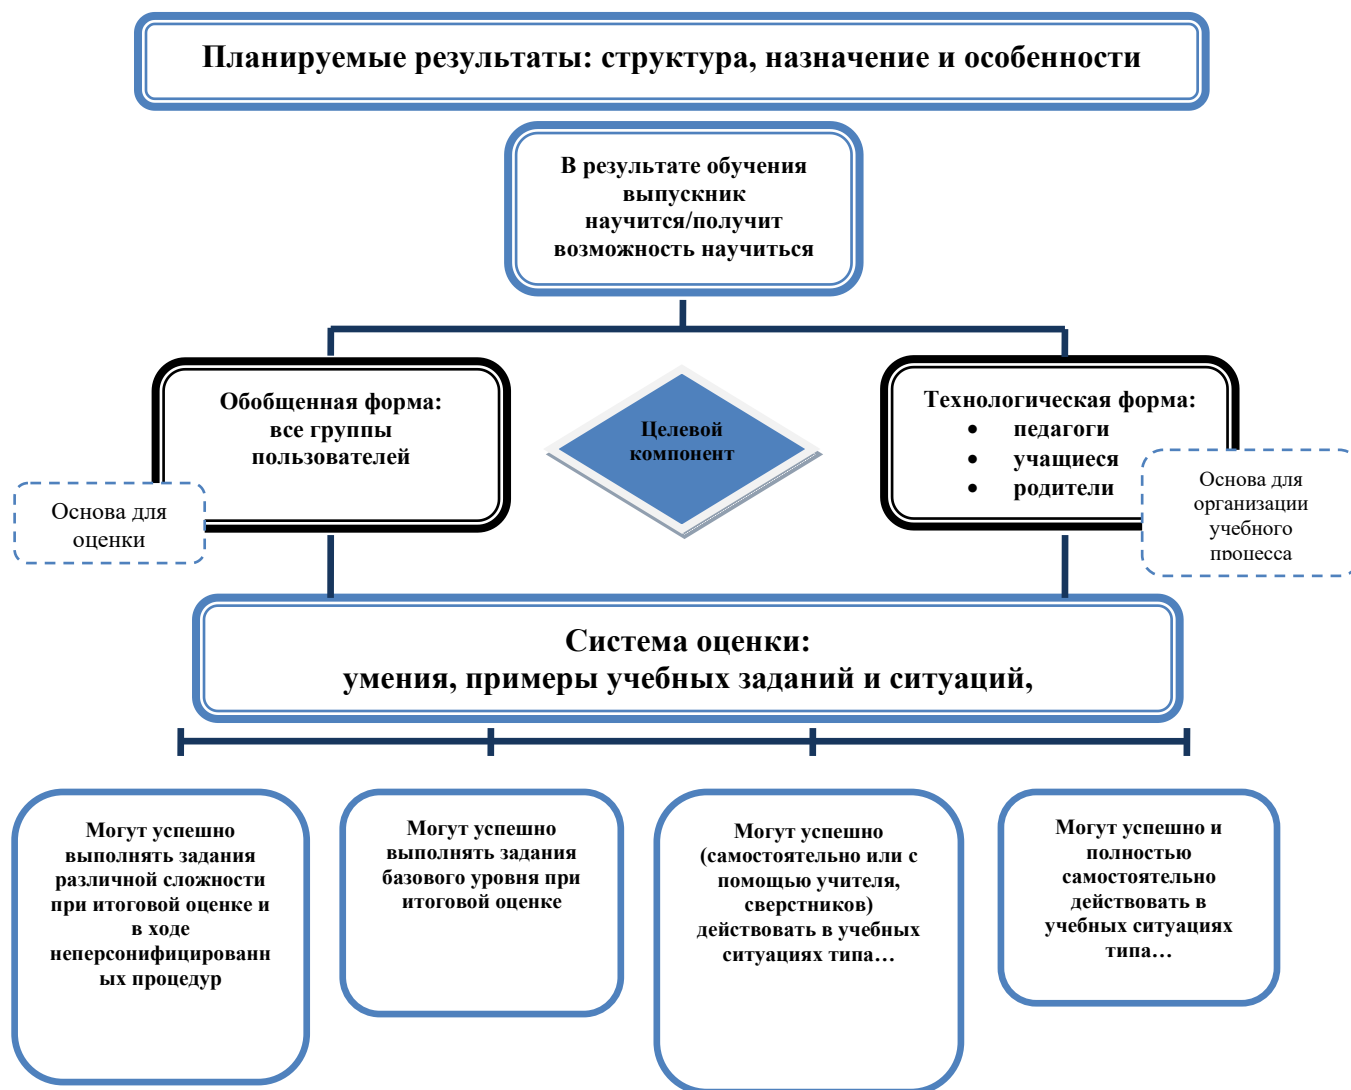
Планируемые результаты: структура, назначение и особенности

В результате обучения выпускник научится/получит возможность научиться

Обобщенная форма: все группы пользователей

Основа для оценки

Целевой компонент

Технологическая форма:
• педагоги
• учащиеся
• родители

Основа для организации учебного процесса

Система оценки: умения, примеры учебных заданий и ситуаций,

Могут успешно выполнять задания различной сложности при итоговой оценке и в ходе неперсонифицированных процедур

Могут успешно выполнять задания базового уровня при итоговой оценке

Могут успешно (самостоятельно или с помощью учителя, сверстников) действовать в учебных ситуациях типа…

Могут успешно и полностью самостоятельно действовать в учебных ситуациях типа…